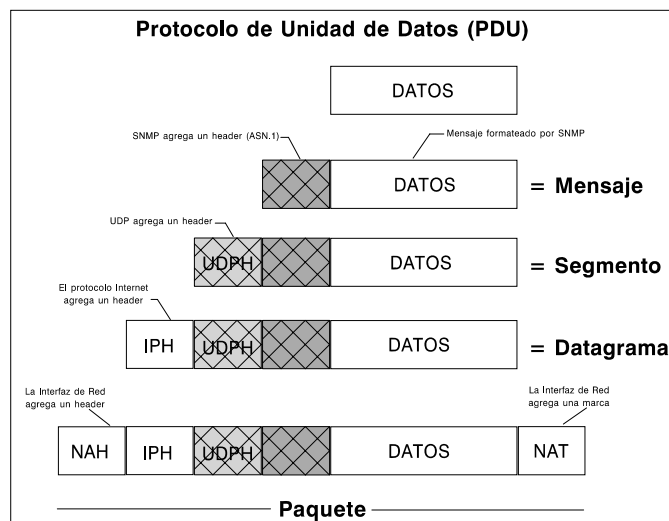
Protocolo de Unidad de Datos (PDU)

DATOS

SNMP agrega un header (ASN.1)

Mensaje formateado por SNMP

DATOS

= Mensaje

UDP agrega un header

UDPH

DATOS

= Segmento

El protocolo Internet agrega un header

IPH

UDPH

DATOS

= Datagrama

La Interfaz de Red agrega un header

La Interfaz de Red agrega una marca

NAH

IPH

UDPH

DATOS

NAT

Paquete